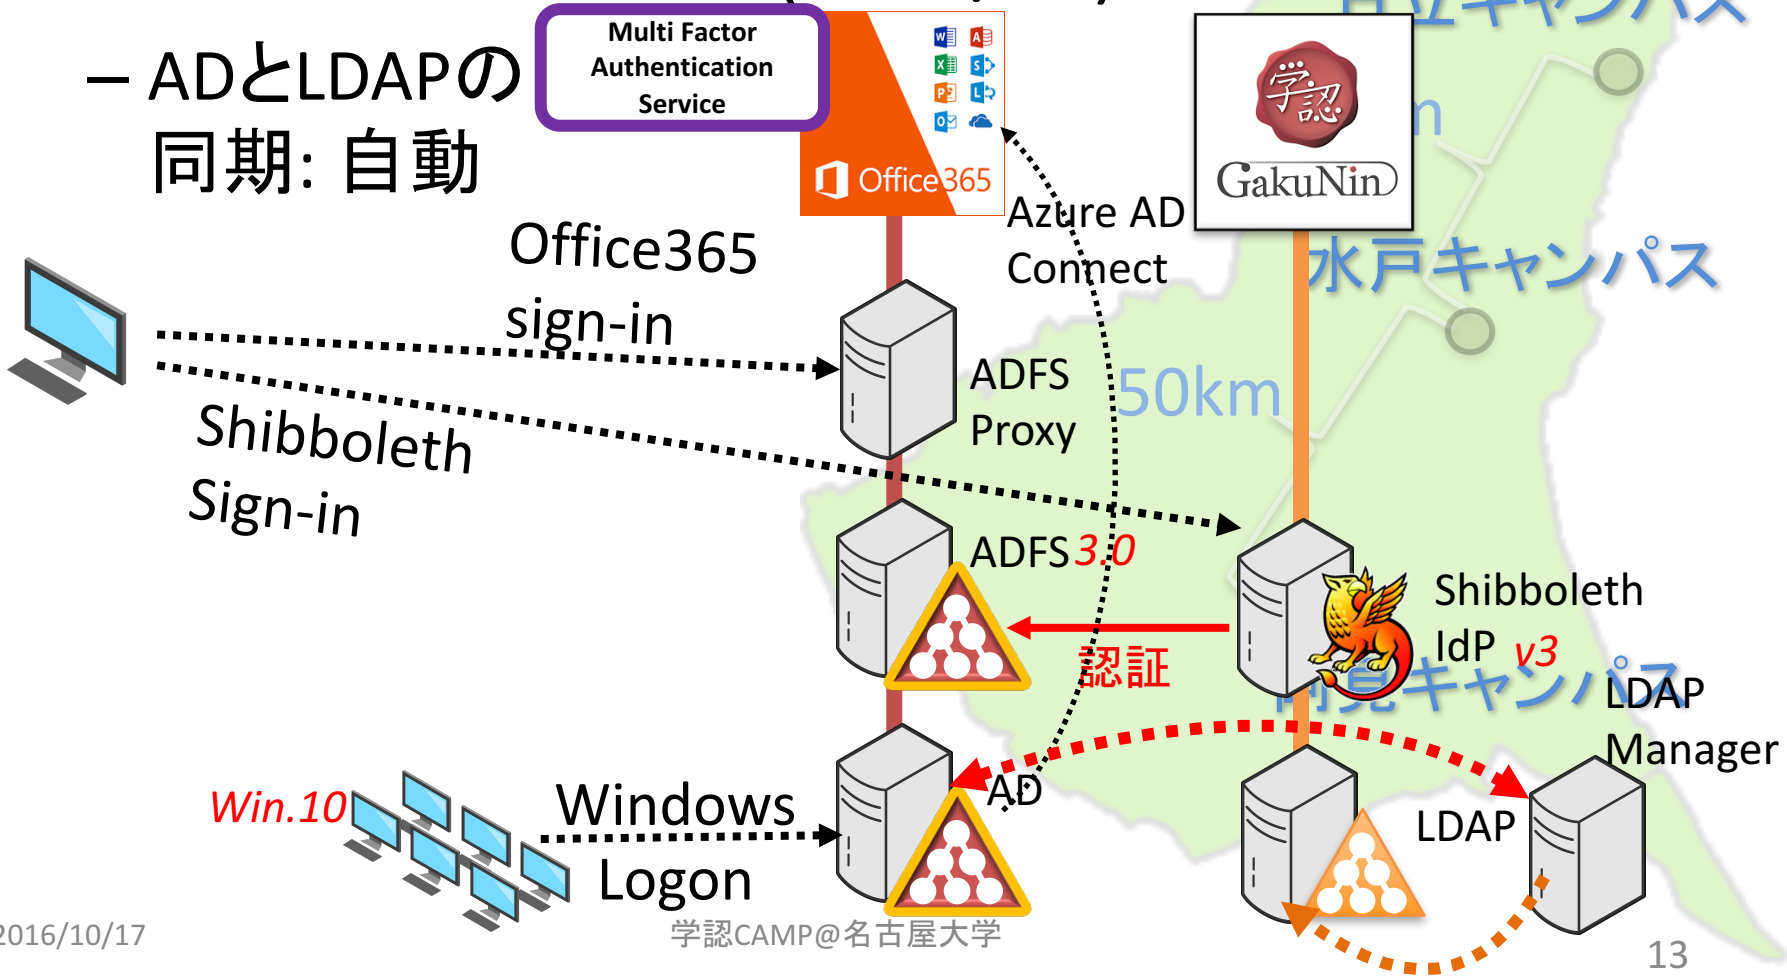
– ADとLDAPの同期: 自動

Multi Factor Authentication Service

Office365

学認
GakuNin

Office365 sign-in

Azure AD Connect

水戸キャンパス

ADFS Proxy

50km

Shibboleth Sign-in

ADFS 3.0

Shibboleth IdP v3

認証

阿見キャンパス

LDAP Manager

Win.10

Windows Logon

AD

LDAP

2016/10/17

学認CAMP@名古屋大学

13